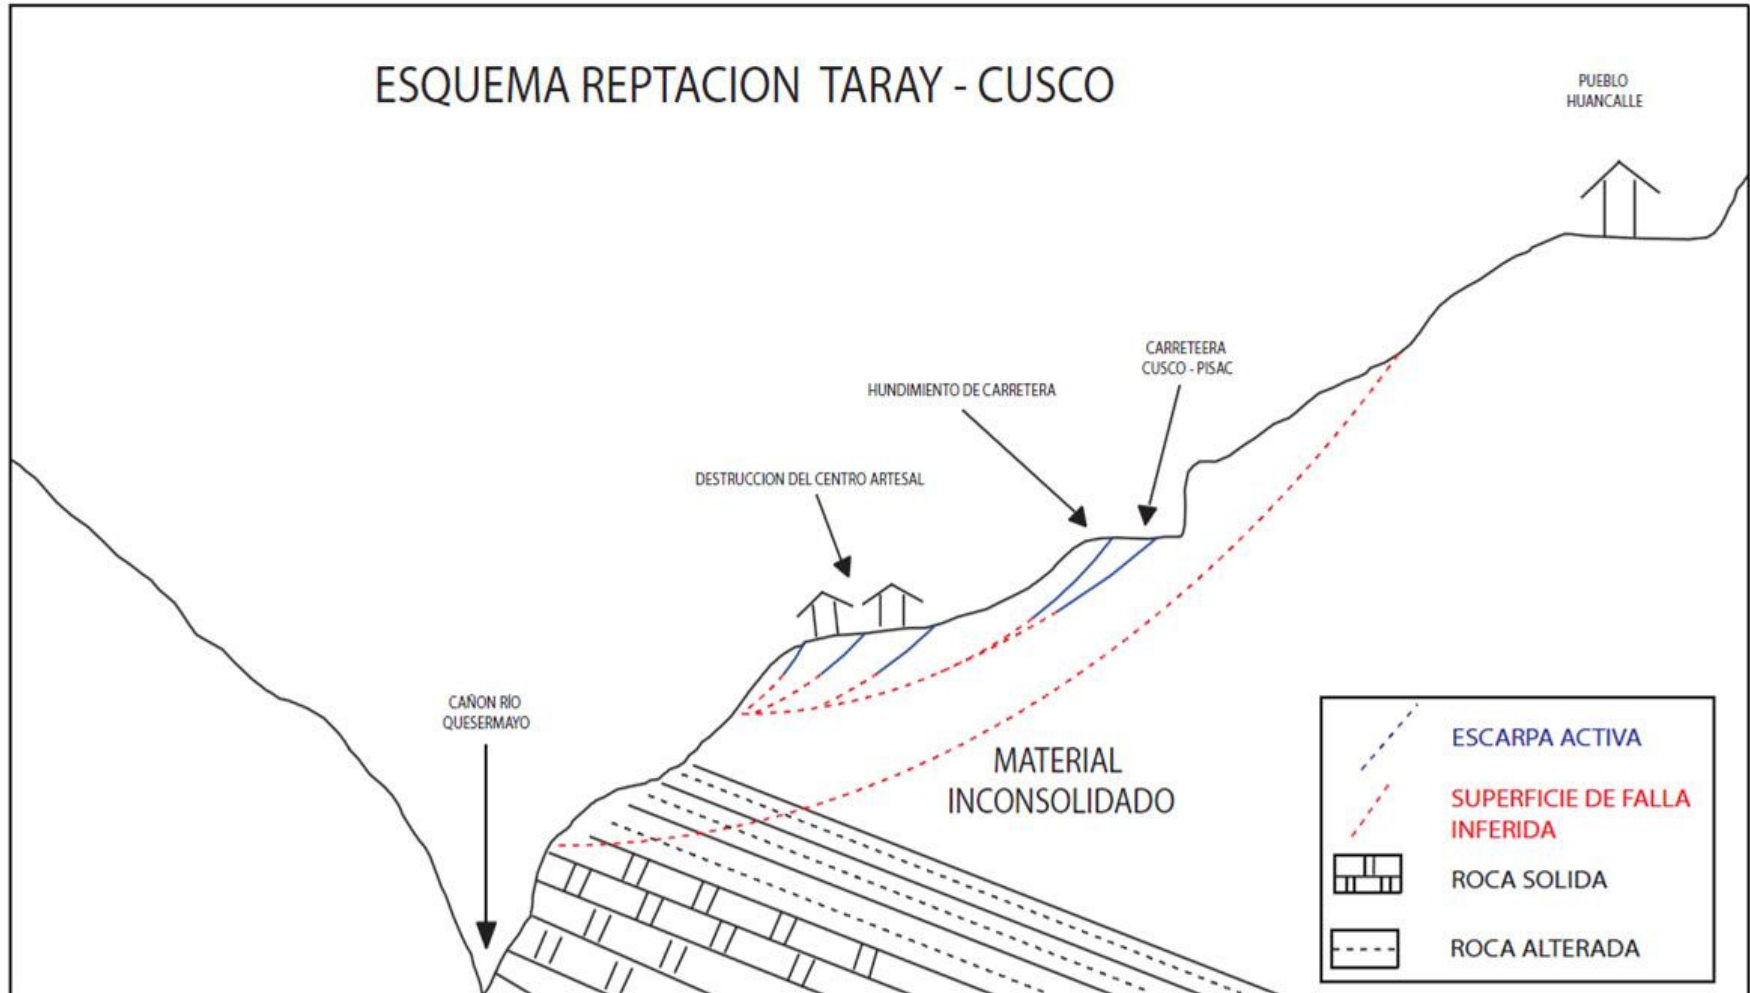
ESQUEMA REPTACION TARAY - CUSCO

PUEBLO HUANCALLE

CARRETEERA CUSCO - PISAC

HUNDIMIENTO DE CARRETERA

DESTRUCCION DEL CENTRO ARTESAL

CAÑON RÍO QUESERMAYO

MATERIAL INCONSOLIDADO

ESCARPA ACTIVA

SUPERFICIE DE FALLA INFERIDA

ROCA SOLIDA

ROCA ALTERADA